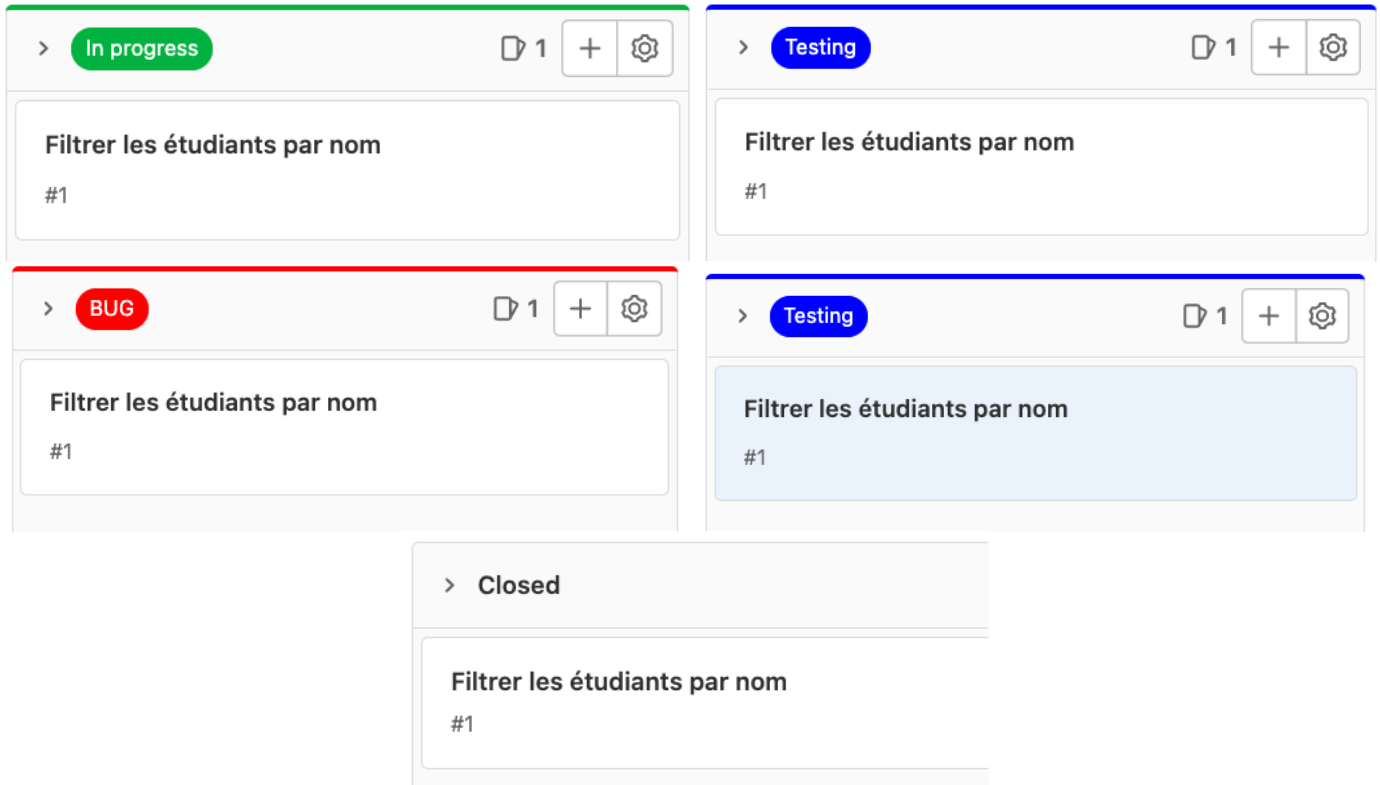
In progress 1 +

Filtrer les étudiants par nom

#1

Testing 1 +

Filtrer les étudiants par nom

#1

BUG 1 +

Filtrer les étudiants par nom

#1

Testing 1 +

Filtrer les étudiants par nom

#1

Closed

Filtrer les étudiants par nom

#1